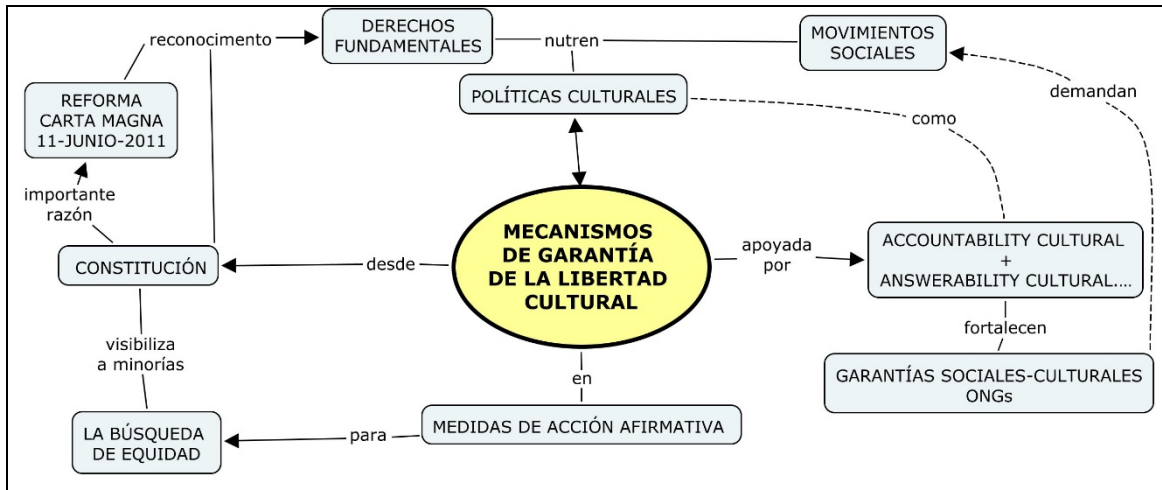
reconocimento

DERECHOS FUNDAMENTALES

nutren

MOVIMIENTOS SOCIALES

REFORMA CARTA MAGNA 11-JUNIO-2011

POLÍTICAS CULTURALES

demandan

como

importante razón

MECANISMOS DE GARANTÍA DE LA LIBERTAD CULTURAL

CONSTITUCIÓN

desde

apoyada por

ACCOUNTABILITY CULTURAL + ANSWERABILITY CULTURAL....

fortalecen

visibiliza a minorías

en

GARANTÍAS SOCIALES-CULTURALES ONGs

LA BÚSQUEDA DE EQUIDAD

para

MEDIDAS DE ACCIÓN AFIRMATIVA